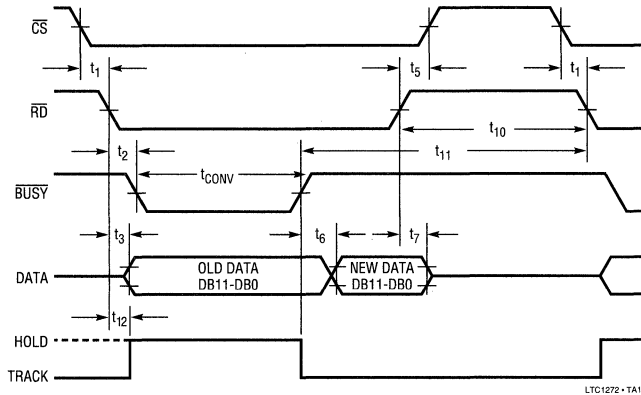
$\overline{CS}$

$t_1$ $t_5$ $t_1$

$\overline{RD}$

$t_{10}$

$t_2$ $t_{11}$

$t_{CONV}$

$\overline{BUSY}$

$t_3$ $t_6$ $t_7$

DATA

OLD DATA DB11-DB0

NEW DATA DB11-DB0

$t_{12}$

HOLD

TRACK

LTC1272 • TA1